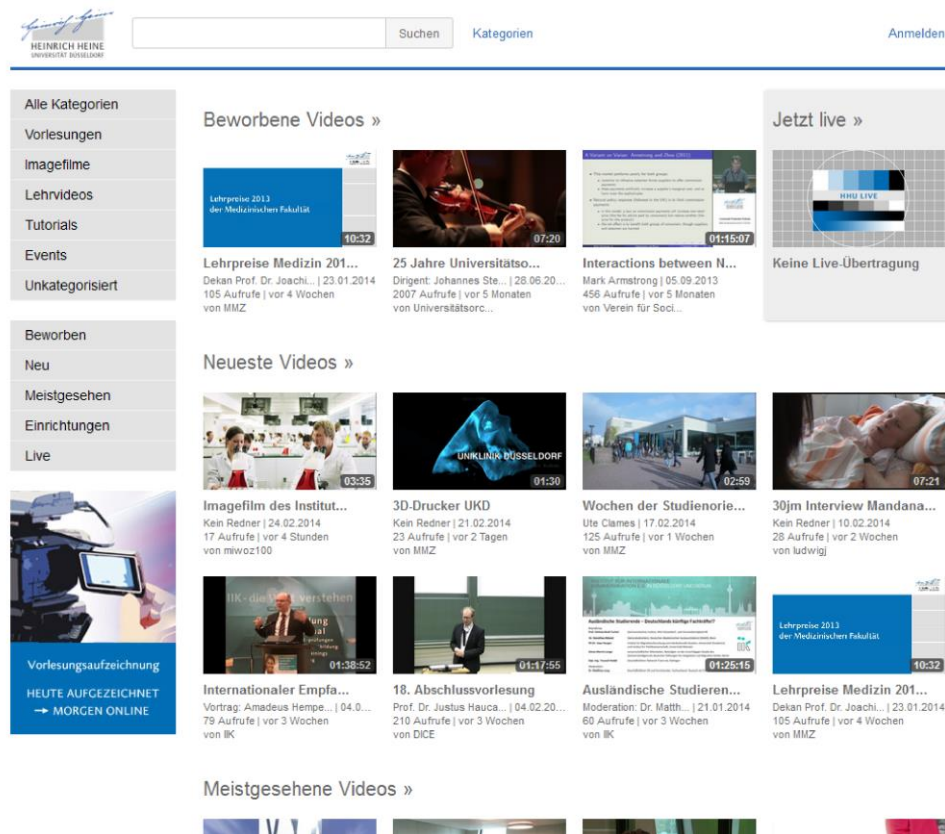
HEINRICH HEINE UNIVERSITÄT DÜSSELDORF

Suchen Kategorien Anmelden

Alle Kategorien
Vorlesungen
Imagefilme
Lehrvideos
Tutorials
Events
Unkategorisiert

Beworben
Neu
Meistgesehen
Einrichtungen
Live

Vorlesungsaufzeichnung
HEUTE AUFGEZEICHNET → MORGEN ONLINE

Beworbene Videos »

Lehrpreise 2013 der Medizinischen Fakultät
10:32
Lehrpreise Medizin 201...
Dekan Prof. Dr. Joachi... | 23.01.2014
105 Aufrufe | vor 4 Wochen
von MMZ

07:20
25 Jahre Universitätso...
Dirigent: Johannes Ste... | 28.06.20...
2007 Aufrufe | vor 5 Monaten
von Universitätsorc...

01:15:07
Interactions between N...
Mark Armstrong | 05.09.2013
456 Aufrufe | vor 5 Monaten
von Verein für Soci...

Jetzt live »
HHU LIVE
Keine Live-Übertragung

Neueste Videos »

03:35
Imagefilm des Institut...
Kein Redner | 24.02.2014
17 Aufrufe | vor 4 Stunden
von miwoz100

UNIKLINIK DÜSSELDORF
01:30
3D-Drucker UKD
Kein Redner | 21.02.2014
23 Aufrufe | vor 2 Tagen
von MMZ

02:59
Wochen der Studienorie...
Ute Clames | 17.02.2014
125 Aufrufe | vor 1 Wochen
von MMZ

07:21
30jm Interview Mandana...
Kein Redner | 10.02.2014
28 Aufrufe | vor 2 Wochen
von ludwigj

01:38:52
Internationaler Empfa...
Vortrag: Amadeus Hempe... | 04.0...
79 Aufrufe | vor 3 Wochen
von IIK

01:17:55
18. Abschlussvorlesung
Prof. Dr. Justus Hauca... | 04.02.20...
210 Aufrufe | vor 3 Wochen
von DICE

Ausländische Studierende - Deutschlands künftige Fachkräfte?
01:25:15
Ausländische Studieren...
Moderation: Dr. Matth... | 21.01.2014
60 Aufrufe | vor 3 Wochen
von IIK

Lehrpreise 2013 der Medizinischen Fakultät
10:32
Lehrpreise Medizin 201...
Dekan Prof. Dr. Joachi... | 23.01.2014
105 Aufrufe | vor 4 Wochen
von MMZ

Meistgesehene Videos »